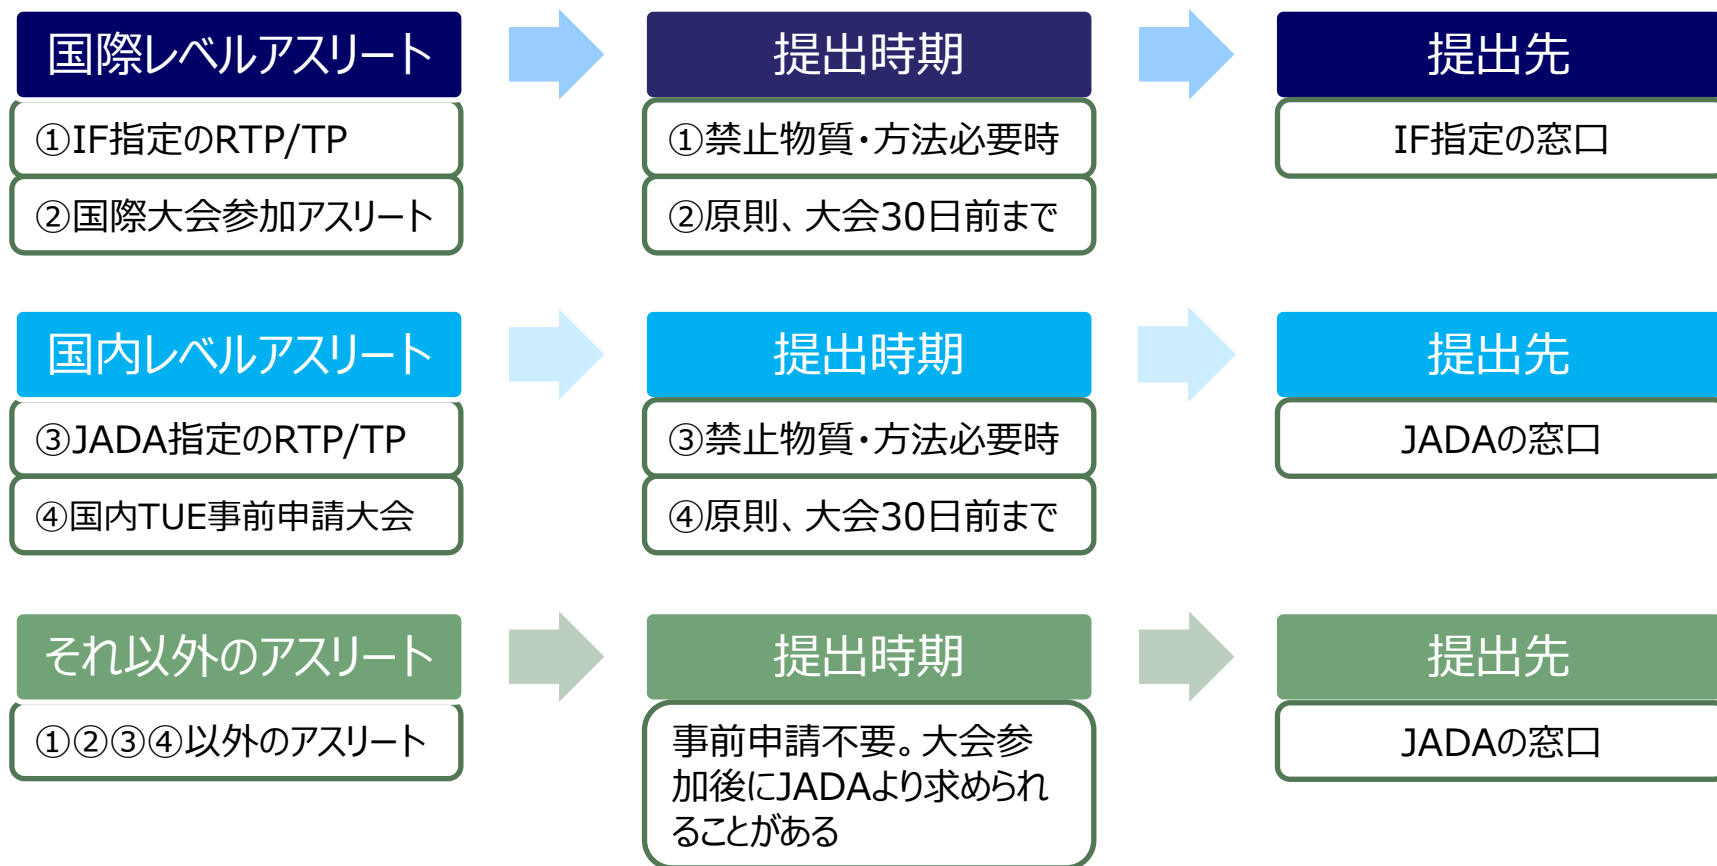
国際レベルアスリート

①IF指定のRTP/TP

②国際大会参加アスリート

提出時期

①禁止物質・方法必要時

②原則、大会30日前まで

提出先

IF指定の窓口

国内レベルアスリート

③JADA指定のRTP/TP

④国内TUE事前申請大会

提出時期

③禁止物質・方法必要時

④原則、大会30日前まで

提出先

JADAの窓口

それ以外のアスリート

①②③④以外のアスリート

提出時期

事前申請不要。大会参加後にJADAより求められることがある

提出先

JADAの窓口